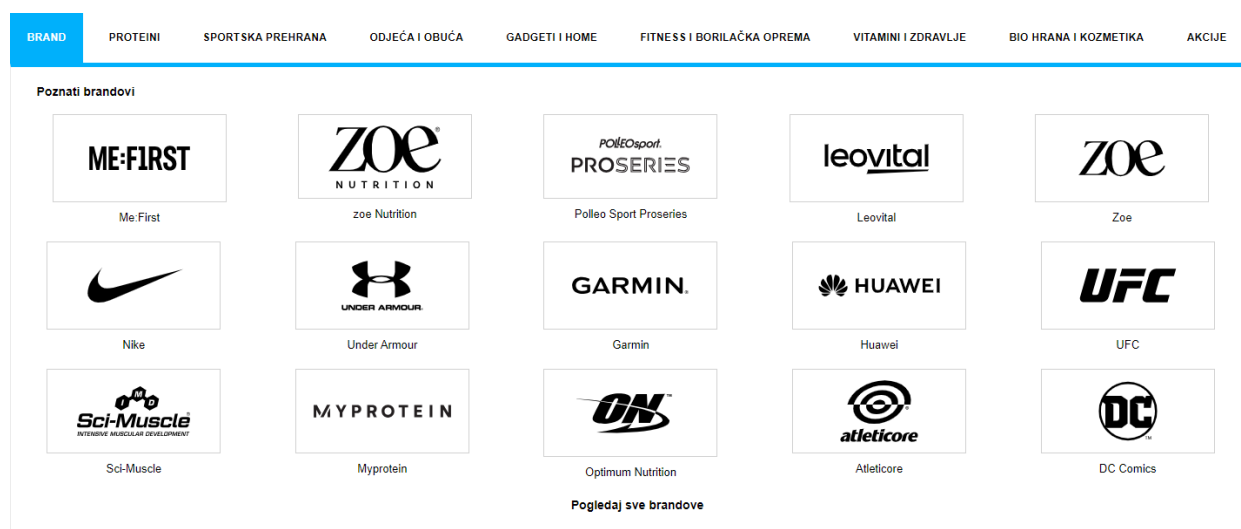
BRAND PROTEINI SPORTSKA PREHRANA ODJEĆA I OBUĆA GADGETI I HOME FITNESS I BORILAČKA OPREMA VITAMINI I ZDRAVLJE BIO HRANA I KOZMETIKA AKCIJE

Poznati brandovi

ME:F1RST
Me:First

ZOE NUTRITION
zoe Nutrition

POLLEOsport PROSERIES
Polleo Sport Proseries

leovital
Leovital

ZOE
Zoe

Nike

UNDER ARMOUR
Under Armour

GARMIN
Garmin

HUAWEI
Huawei

UFC
UFC

IMD Sci-Muscle INTENSIVE MUSCULAR DEVELOPMENT
Sci-Muscle

MYPROTEIN
Myprotein

ON
Optimum Nutrition

atleticore
Atleticore

DC
DC Comics

Pogledaj sve brandove